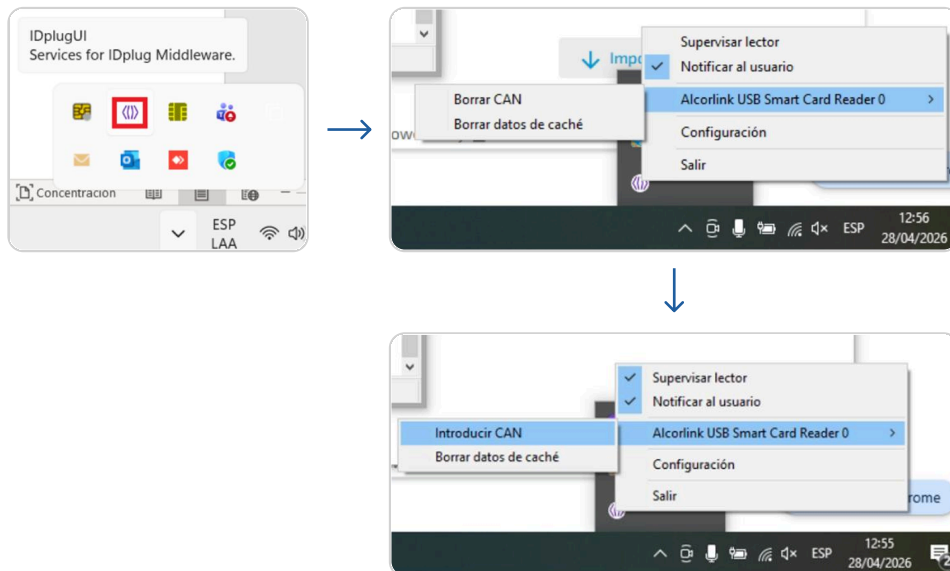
IDplugUI
Services for IDplug Middleware.

Concentración

ESP
LAA

Impo

Supervisar lector
Notificar al usuario
Alcorlink USB Smart Card Reader 0
Configuración
Salir

Borrar CAN
Borrar datos de caché

ESP
12:56
28/04/2026

Supervisar lector
Notificar al usuario
Alcorlink USB Smart Card Reader 0
Configuración
Salir

Introducir CAN
Borrar datos de caché

rome

ESP
12:55
28/04/2026